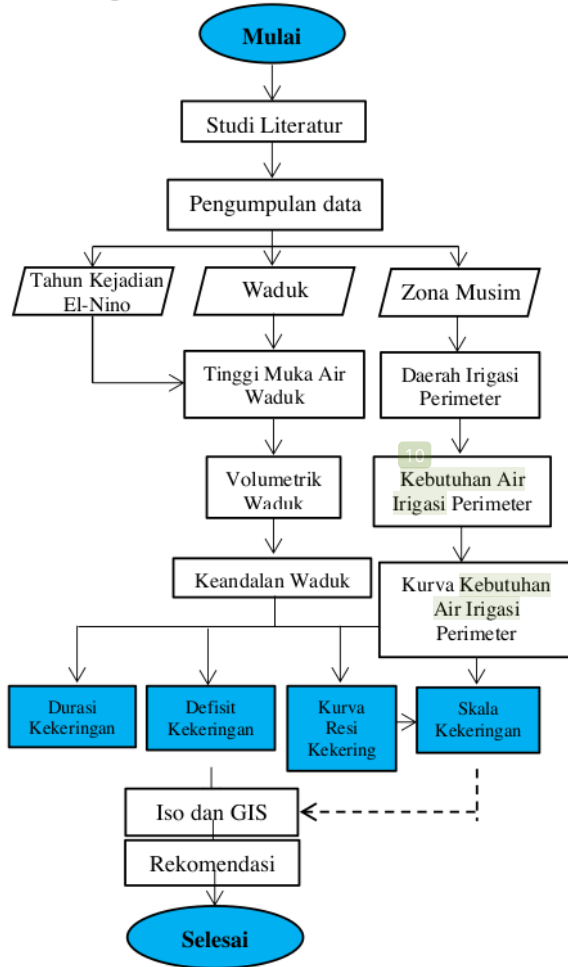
Mulai

Studi Literatur

Pengumpulan data

Tahun Kejadian El-Nino

Waduk

Zona Musim

Tinggi Muka Air Waduk

Daerah Irigasi Perimeter

10

Kebutuhan Air Irigasi Perimeter

Volumetrik Waduk

Keandalan Waduk

Kurva Kebutuhan Air Irigasi Perimeter

Durasi Kekeringan

Defisit Kekeringan

Kurva Resi Kekering

Skala Kekeringan

Iso dan GIS

Rekomendasi

Selesai